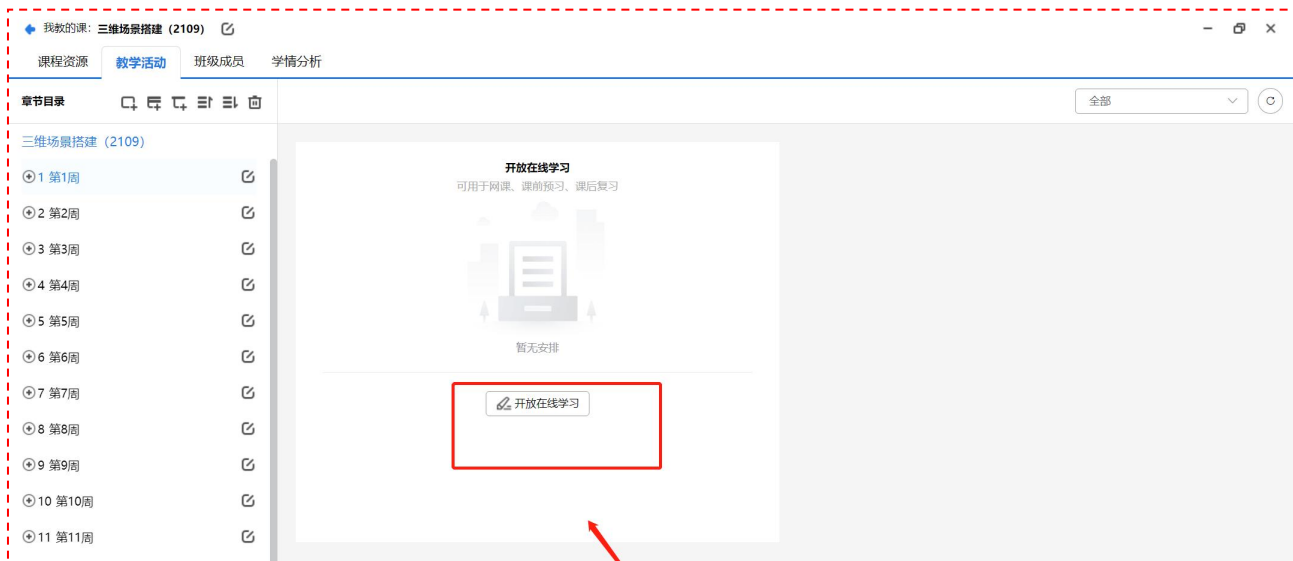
我教的课：三维场景搭建（2109）

课程资源　教学活动　班级成员　学情分析

章节目录

全部

三维场景搭建（2109）
1 第1周
2 第2周
3 第3周
4 第4周
5 第5周
6 第6周
7 第7周
8 第8周
9 第9周
10 第10周
11 第11周

开放在线学习
可用于网课、课前预习、课后复习

暂无安排

开放在线学习